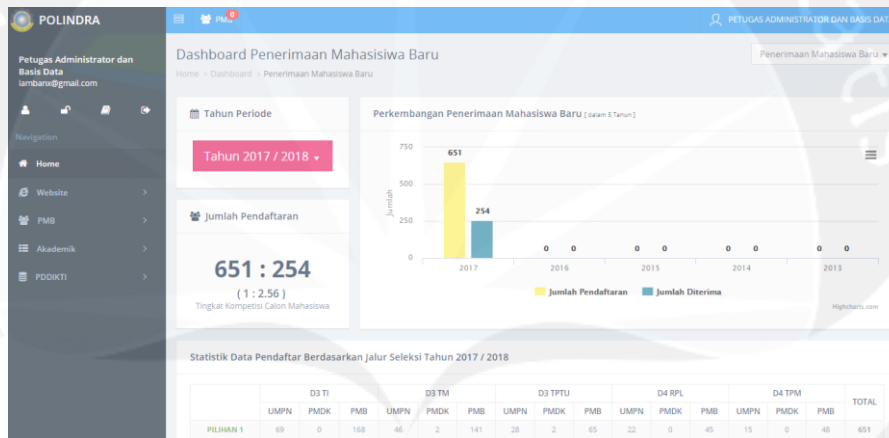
POLINDRA

PMB 0

PETUGAS ADMINISTRATOR DAN BASIS DAT

Petugas Administrator dan Basis Data
iambarx@gmail.com

Navigation

Home

Website

PMB

Akademik

PDDIKTI

Dashboard Penerimaan Mahasiswa Baru

Home > Dashboard > Penerimaan Mahasiswa Baru

Penerimaan Mahasiswa Baru

Tahun Periode

Tahun 2017 / 2018

Jumlah Pendaftaran

651 : 254

( 1 : 2.56 )

Tingkat Kompetisi Calon Mahasiswa

Perkembangan Penerimaan Mahasiswa Baru [ dalam 5 Tahun ]

750

500

250

0

Jumlah

651

254

0 0

0 0

0 0

0 0

2017

2016

2015

2014

2013

Jumlah Pendaftaran

Jumlah Diterima

Highcharts.com

Statistik Data Pendaftar Berdasarkan Jalur Seleksi Tahun 2017 / 2018

| | D3 TI | | | D3 TM | | | D3 TPTU | | | D4 RPL | | | D4 TPM | | | TOTAL |
|---|---|---|---|---|---|---|---|---|---|---|---|---|---|---|---|---|
| | UMPN | PMDK | PMB | UMPN | PMDK | PMB | UMPN | PMDK | PMB | UMPN | PMDK | PMB | UMPN | PMDK | PMB | |
| PILIHAN 1 | 69 | 0 | 168 | 46 | 2 | 141 | 28 | 2 | 65 | 22 | 0 | 45 | 15 | 0 | 48 | 651 |